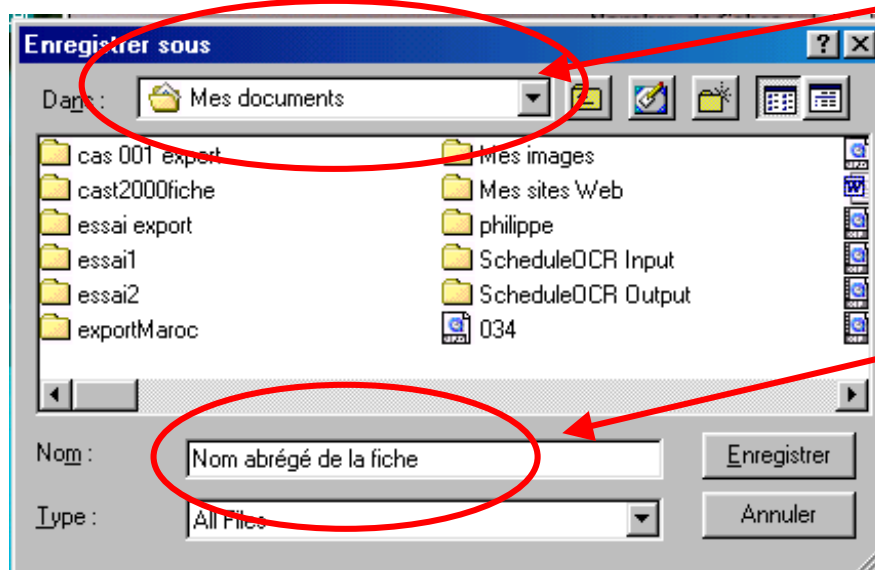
Enregistrer sous

?

Dans : Mes documents

cas 001 export
cast2000fiche
essai export
essai1
essai2
exportMaroc

Mes images
Mes sites Web
philippe
ScheduleOCR Input
ScheduleOCR Output
034

Nom : Nom abrégé de la fiche

Enregistrer

Type : All Files

Annuler